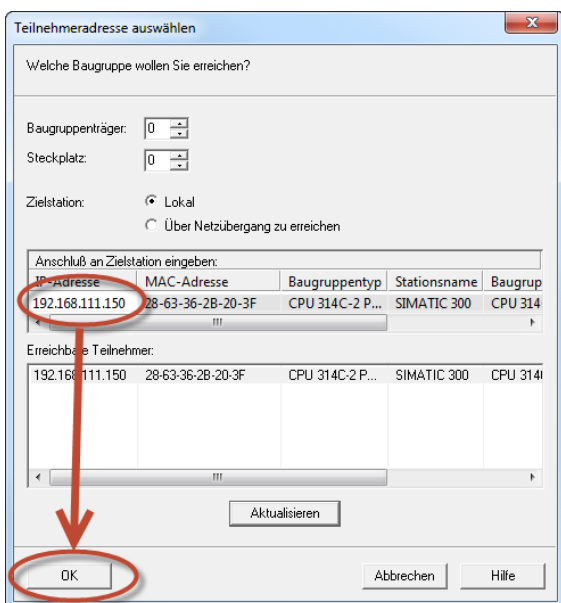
Teilnehmeradresse auswählen

Welche Baugruppe wollen Sie erreichen?

Baugruppenträger: 0

Steckplatz: 0

Zielstation: Lokal

Über Netzübergang zu erreichen

Anschluß an Zielstation eingeben:

| IP-Adresse | MAC-Adresse | Baugruppentyp | Stationsname | Baugrup |
|---|---|---|---|---|
| 192.168.111.150 | 28-63-36-2B-20-3F | CPU 314C-2 P... | SIMATIC 300 | CPU 314 |

Erreichbare Teilnehmer:

| | | | | |
|---|---|---|---|---|
| 192.168.111.150 | 28-63-36-2B-20-3F | CPU 314C-2 P... | SIMATIC 300 | CPU 314 |

Aktualisieren

OK

Abbrechen

Hilfe